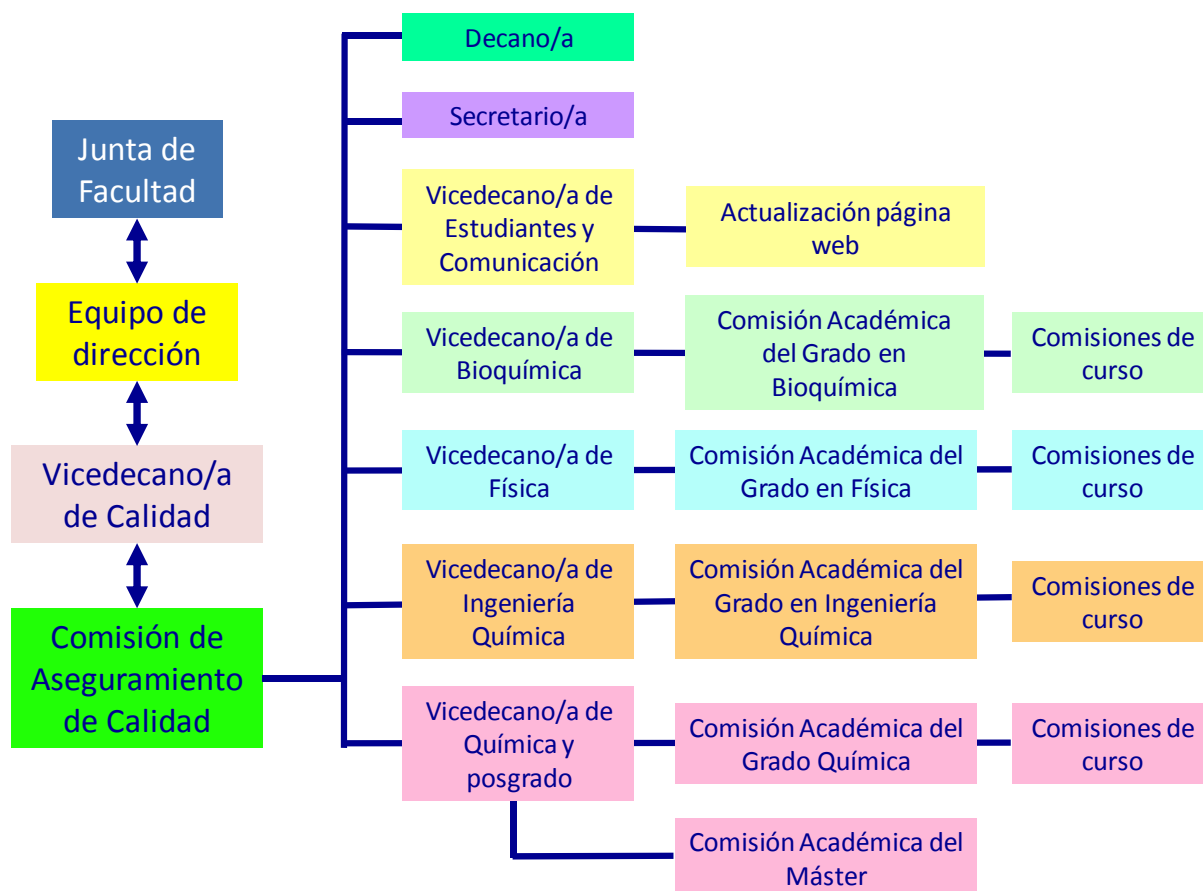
Junta de Facultad

Equipo de dirección

Vicedecano/a de Calidad

Comisión de Aseguramiento de Calidad

Decano/a

Secretario/a

Vicedecano/a de Estudiantes y Comunicación

Actualización página web

Vicedecano/a de Bioquímica

Comisión Académica del Grado en Bioquímica

Comisiones de curso

Vicedecano/a de Física

Comisión Académica del Grado en Física

Comisiones de curso

Vicedecano/a de Ingeniería Química

Comisión Académica del Grado en Ingeniería Química

Comisiones de curso

Vicedecano/a de Química y posgrado

Comisión Académica del Grado Química

Comisiones de curso

Comisión Académica del Máster